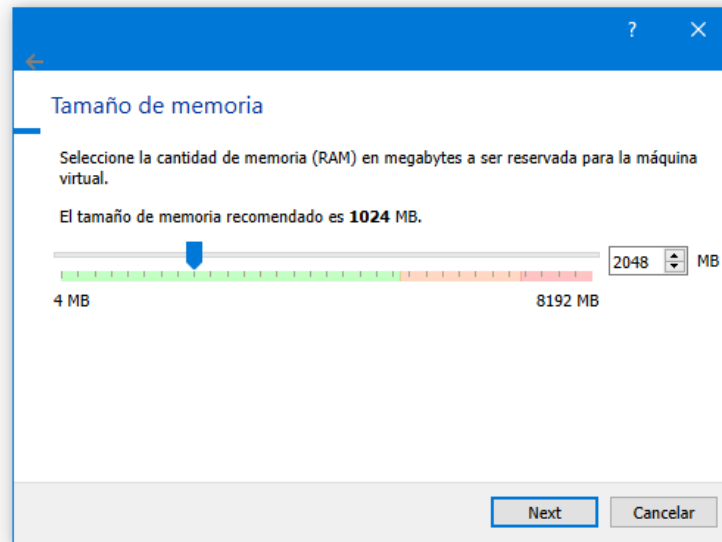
?

Tamaño de memoria

Seleccione la cantidad de memoria (RAM) en megabytes a ser reservada para la máquina virtual.

El tamaño de memoria recomendado es **1024** MB.

2048 MB

4 MB

8192 MB

Next

Cancelar